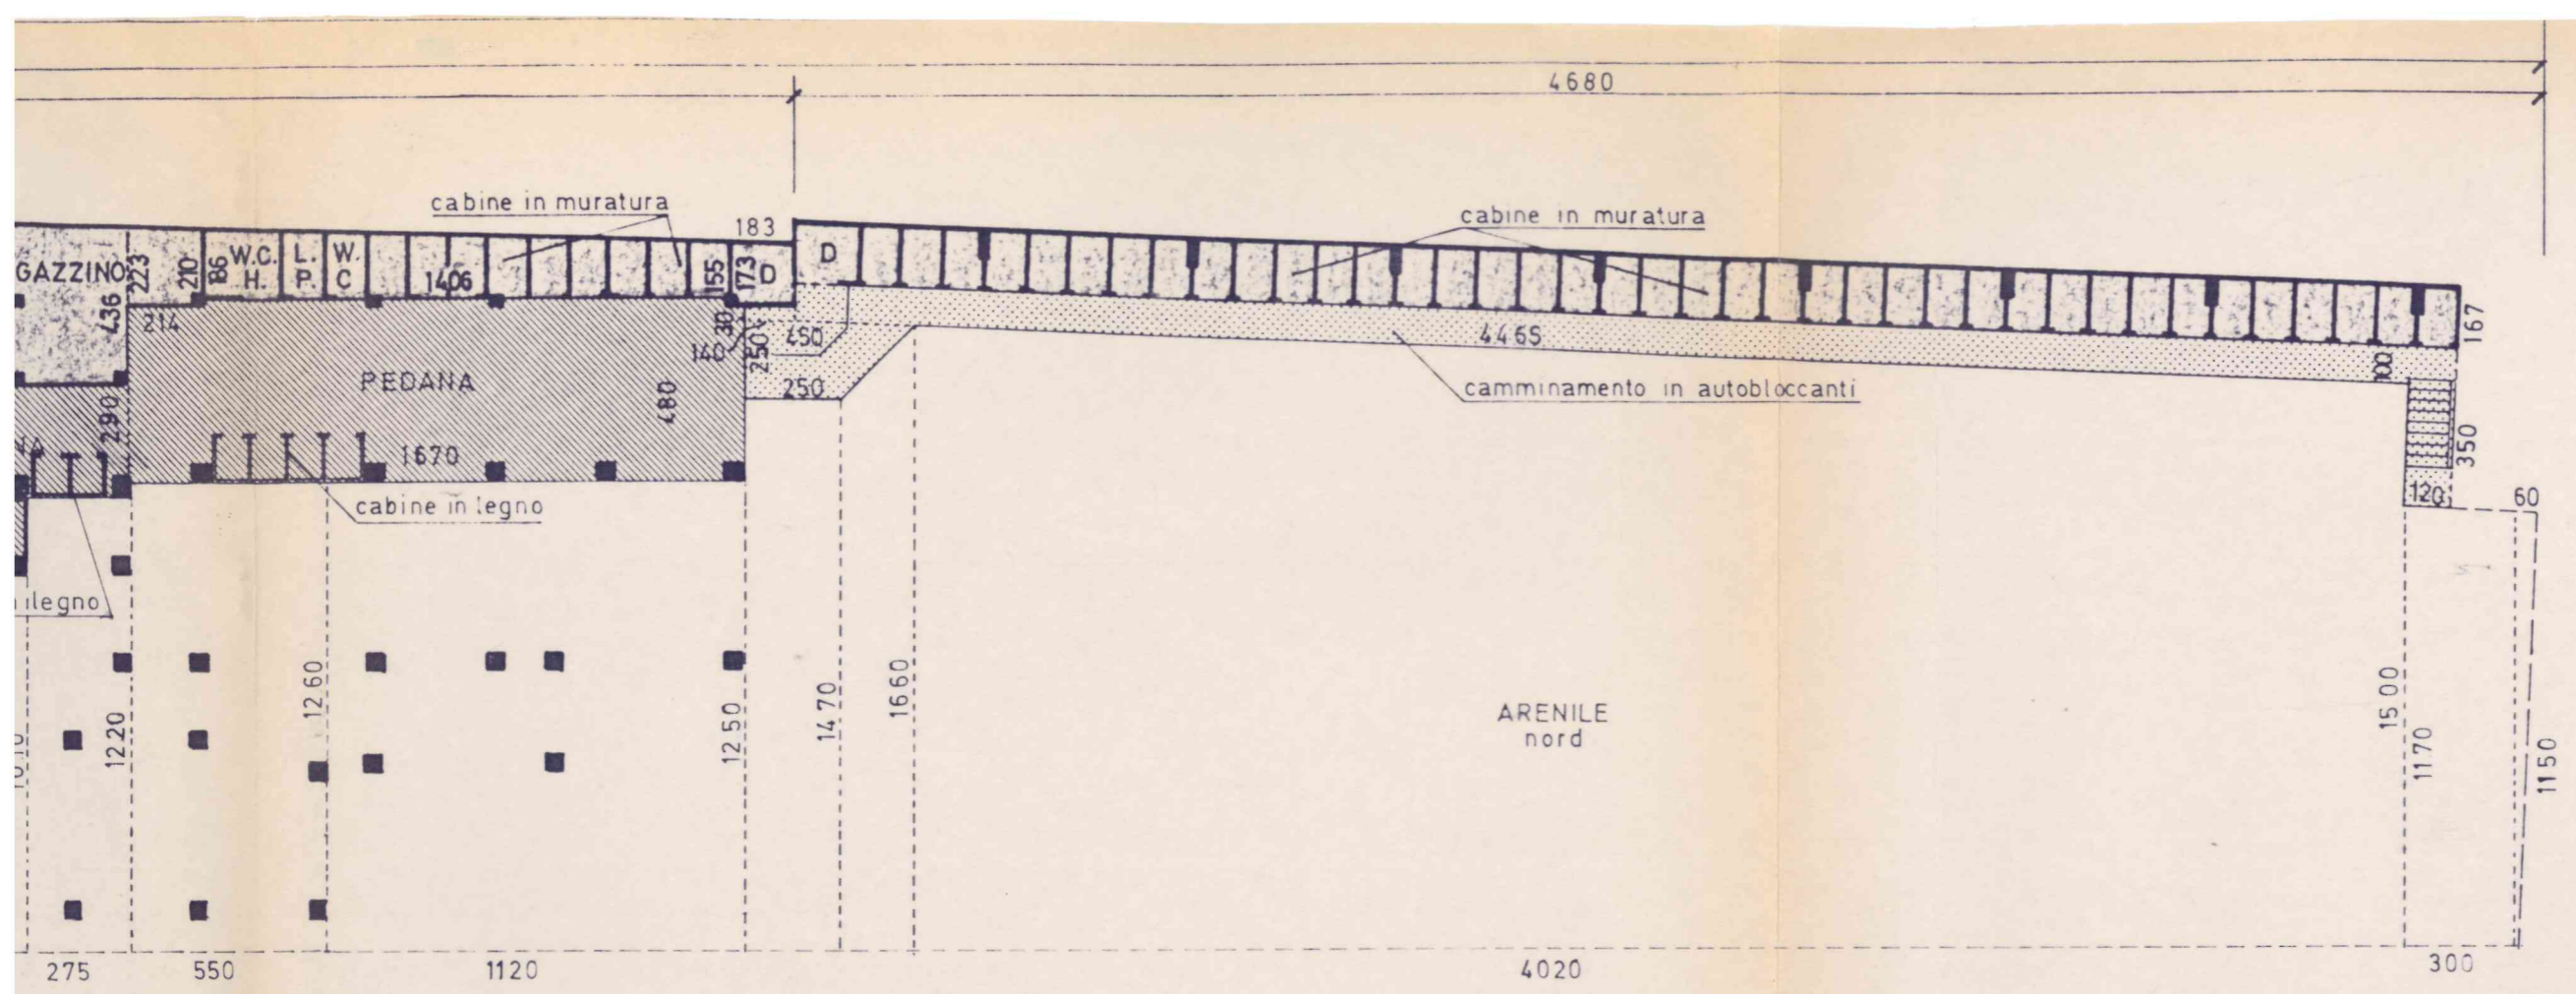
4680

cabine in muratura

183

cabine in muratura

GAZZINO 223 210 186 W.C. H. L. P. W. C. 1406 155 173 D D

436 214

30 140 250 450

4465

167

PEDANA

480

250

camminamento in autobloccanti

100

290

1670

350

cabine in legno

120 60

legno

1260

1220

1250

1470

1660

ARENILE nord

1500

1170

1150

1010

275 550 1120 4020 300